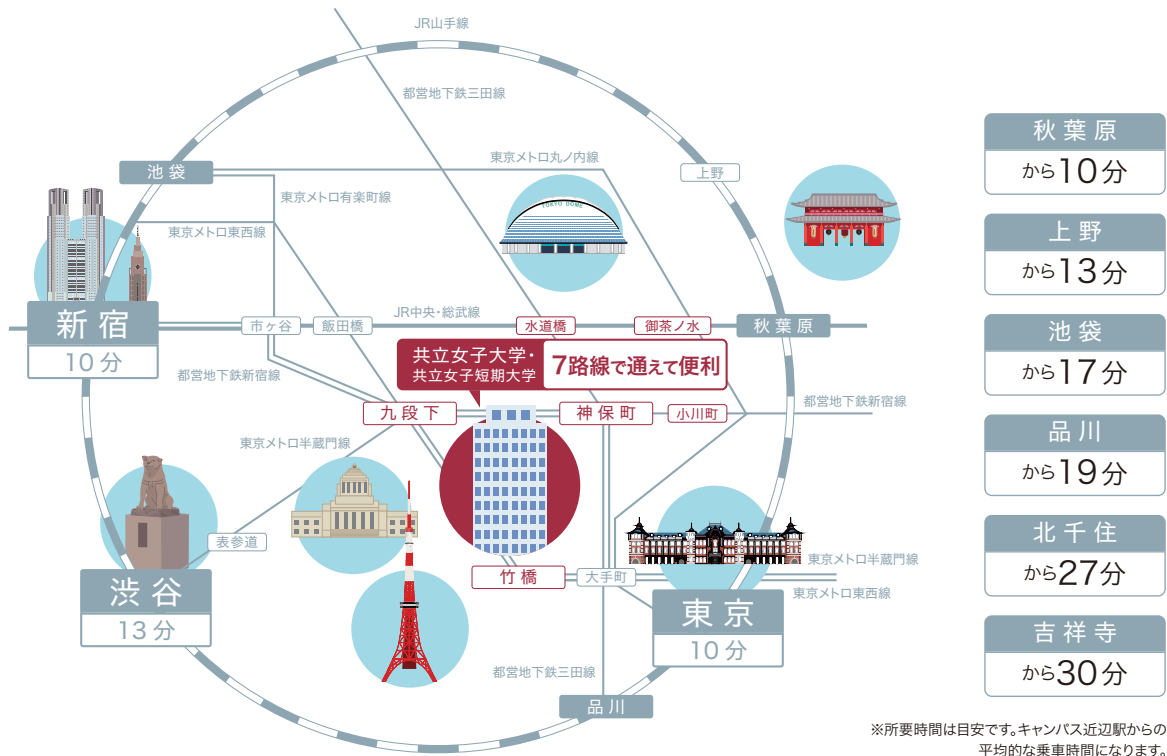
JR山手線

都営地下鉄三田線

東京メトロ丸ノ内線

池袋

東京メトロ有楽町線

上野

東京メトロ東西線

TOKYO DOME

JR中央・総武線

新宿

10分

市ヶ谷

飯田橋

水道橋

御茶ノ水

秋葉原

都営地下鉄新宿線

共立女子大学・
共立女子短期大学

7路線で通えて便利

都営地下鉄新宿線

九段下

神保町

小川町

東京メトロ半蔵門線

表参道

渋谷

13分

竹橋

大手町

東京メトロ半蔵門線

東京メトロ東西線

東京

10分

都営地下鉄三田線

品川

秋葉原
から10分

上野
から13分

池袋
から17分

品川
から19分

北千住
から27分

吉祥寺
から30分

※所要時間は目安です。キャンパス近辺駅からの平均的な乗車時間になります。